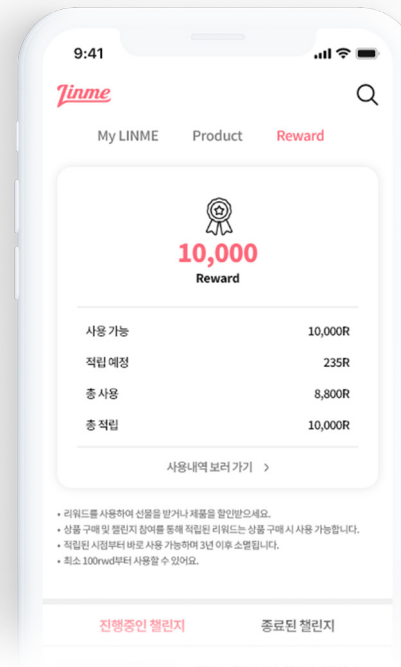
9:41

Linme

My LINME Product Reward

10,000
Reward

| 사용 가능 | 10,000R |
|---|---|
| 적립 예정 | 235R |
| 총 사용 | 8,800R |
| 총 적립 | 10,000R |

사용내역 보러 가기 >

• 리워드를 사용하여 선물을 받거나 제품을 할인받으세요.
• 상품 구매 및 챌린지 참여를 통해 적립된 리워드는 상품 구매 시 사용 가능합니다.
• 적립된 시점부터 바로 사용 가능하며 3년 이후 소멸됩니다.
• 최소 100rwd부터 사용할 수 있어요.

진행중인 챌린지 종료된 챌린지